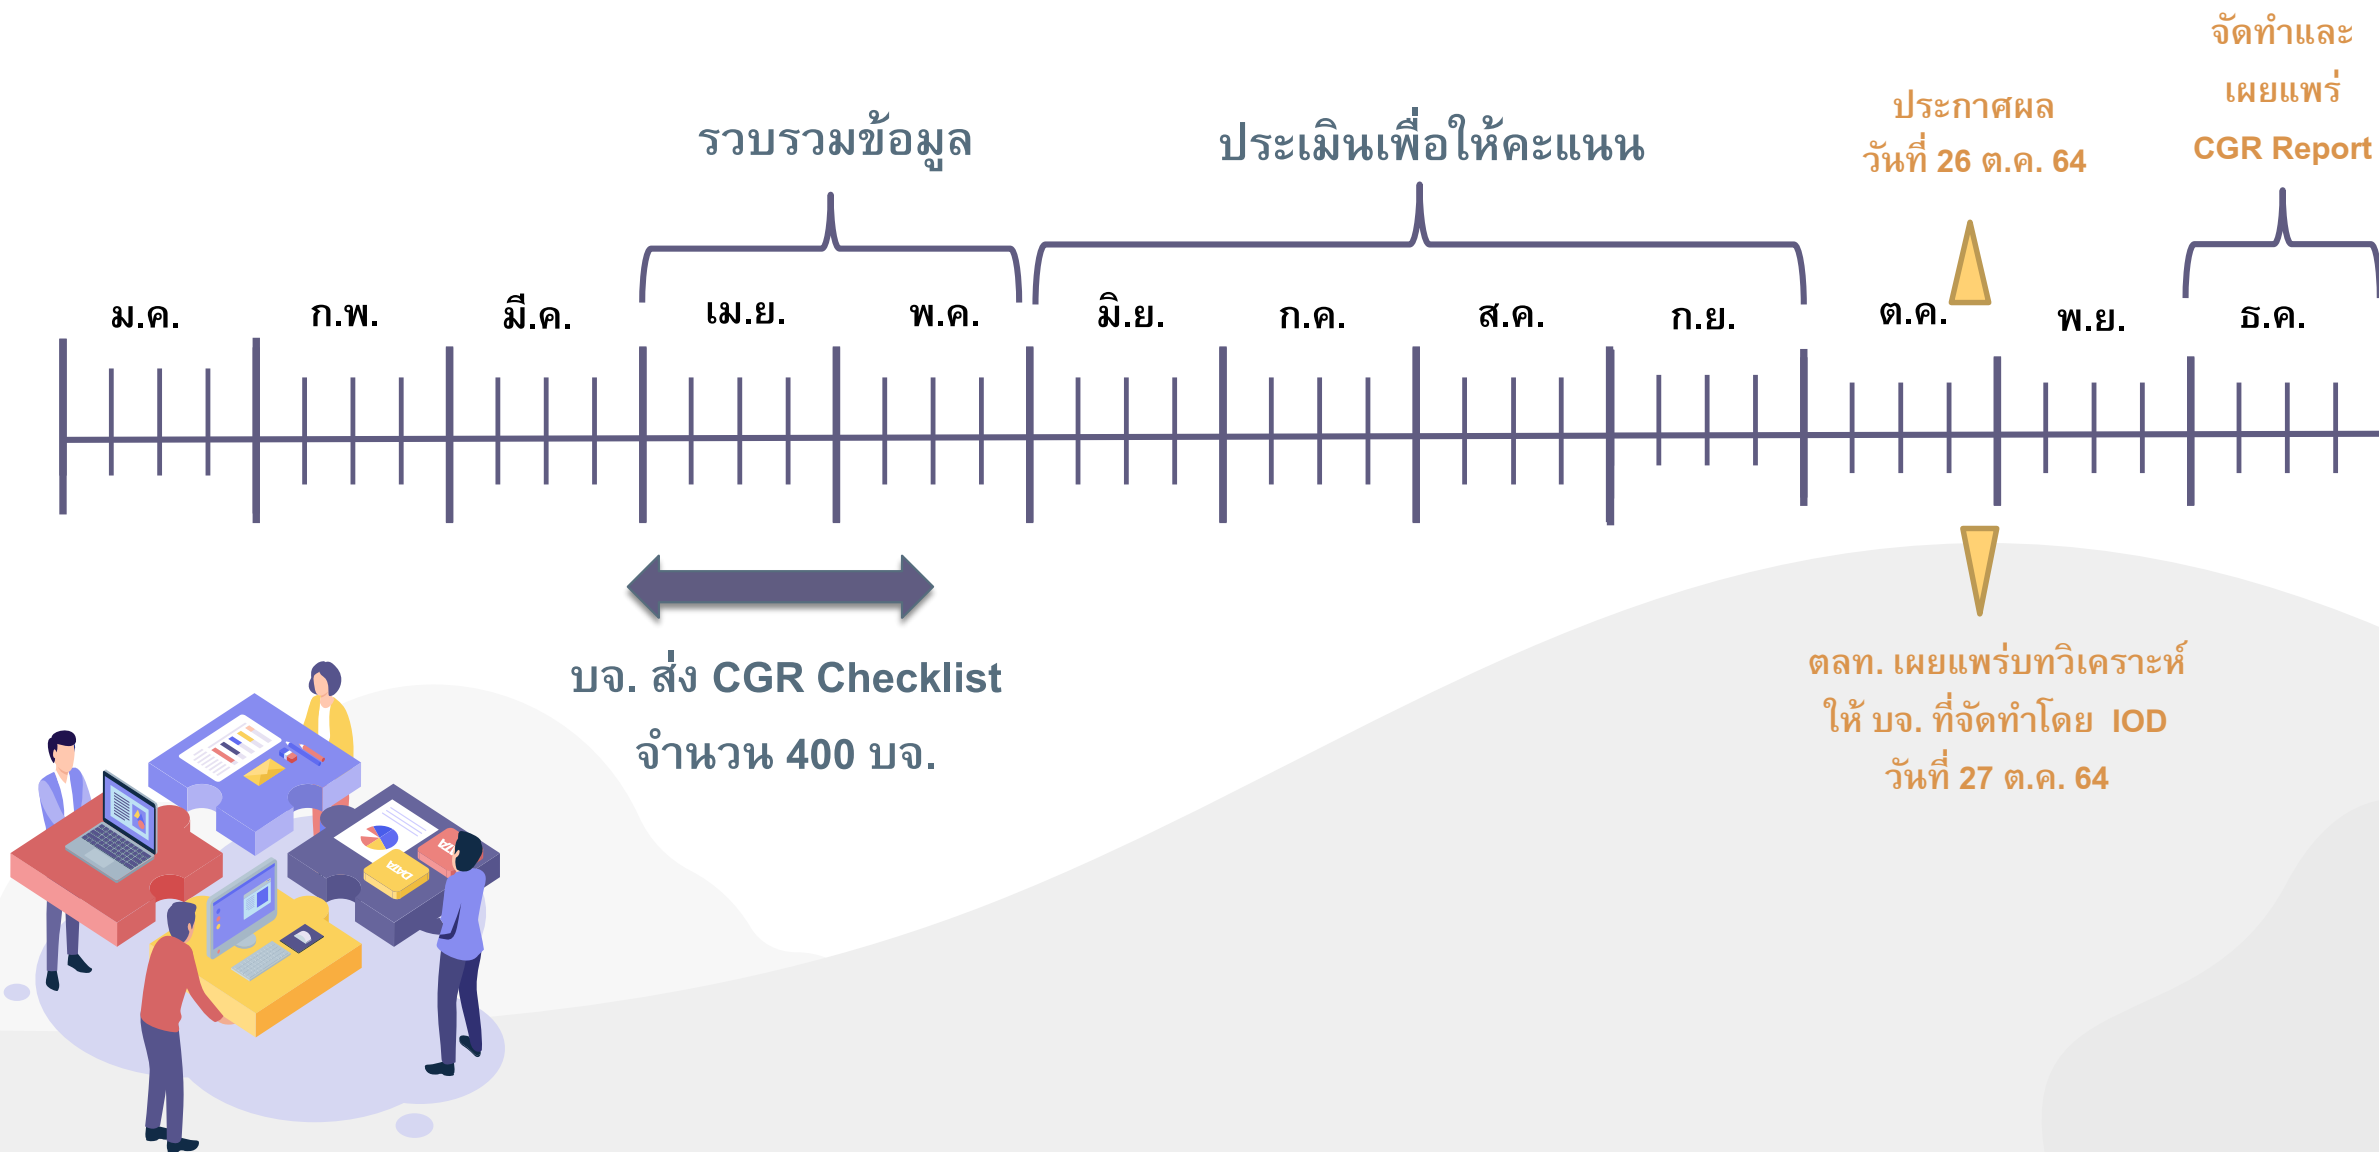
รวบรวมข้อมูล

ประเมินเพื่อให้คะแนน

ประกาศผล
วันที่ 26 ต.ค. 64

จัดทำและ
เผยแพร่
CGR Report

ม.ค. ก.พ. มี.ค. เม.ย. พ.ค. มิ.ย. ก.ค. ส.ค. ก.ย. ต.ค. พ.ย. ธ.ค.

บจ. ส่ง CGR Checklist
จำนวน 400 บจ.

ตลท. เผยแพร่บทวิเคราะห์
ให้ บจ. ที่จัดทำโดย IOD
วันที่ 27 ต.ค. 64